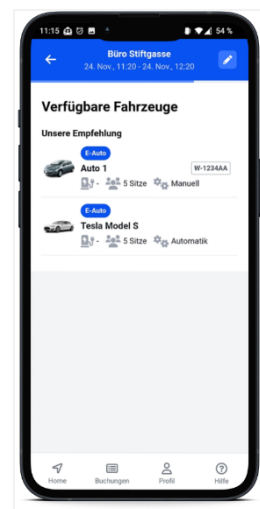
11:15 54 %

Büro Stiftgasse
24. Nov., 11:20 - 24. Nov., 12:20

Verfügbare Fahrzeuge

Unsere Empfehlung

E-Auto
Auto 1
W-1234AA
- 5 Sitze Manuell

E-Auto
Tesla Model S
- 5 Sitze Automatik

Home
Buchungen
Profil
Hilfe